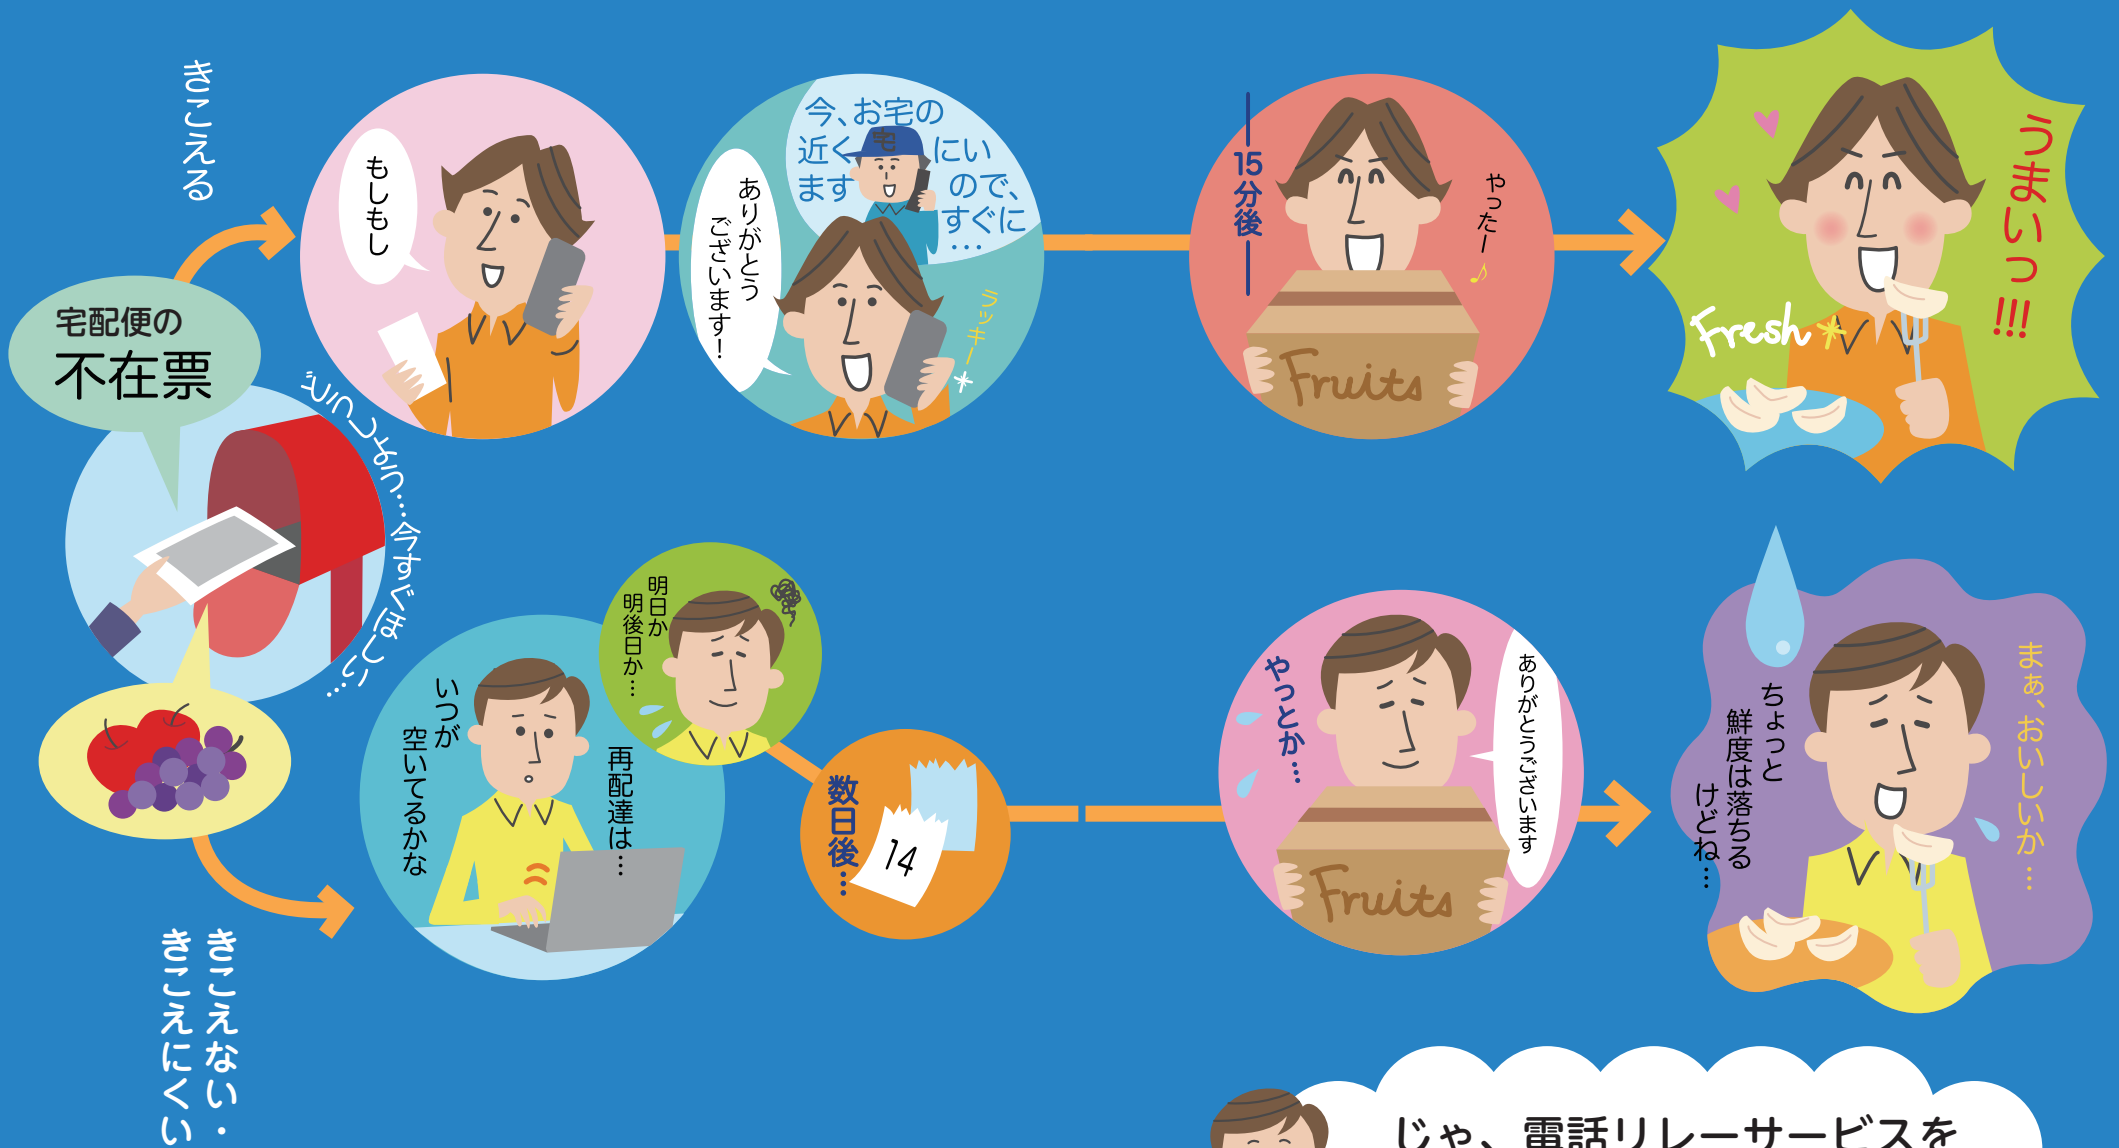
きこえる

宅配便の
不在票

もしもし

今、お宅の近くにいますので、すぐに…

ありがとうございます！

ラッキー！

15分後

やった！♪

Fruits

うまいっ!!!

Fresh

どうしよう…今すぐほしい…

きこえない・きこえにくい

いつが空いてるかな

再配達は…

明日か明後日か…

数日後…

14

やっとか…

ありがとうございます

Fruits

まぁ、おいしいか…

ちょっと鮮度は落ちるけどね…

じゃ、電話リレーサービスを